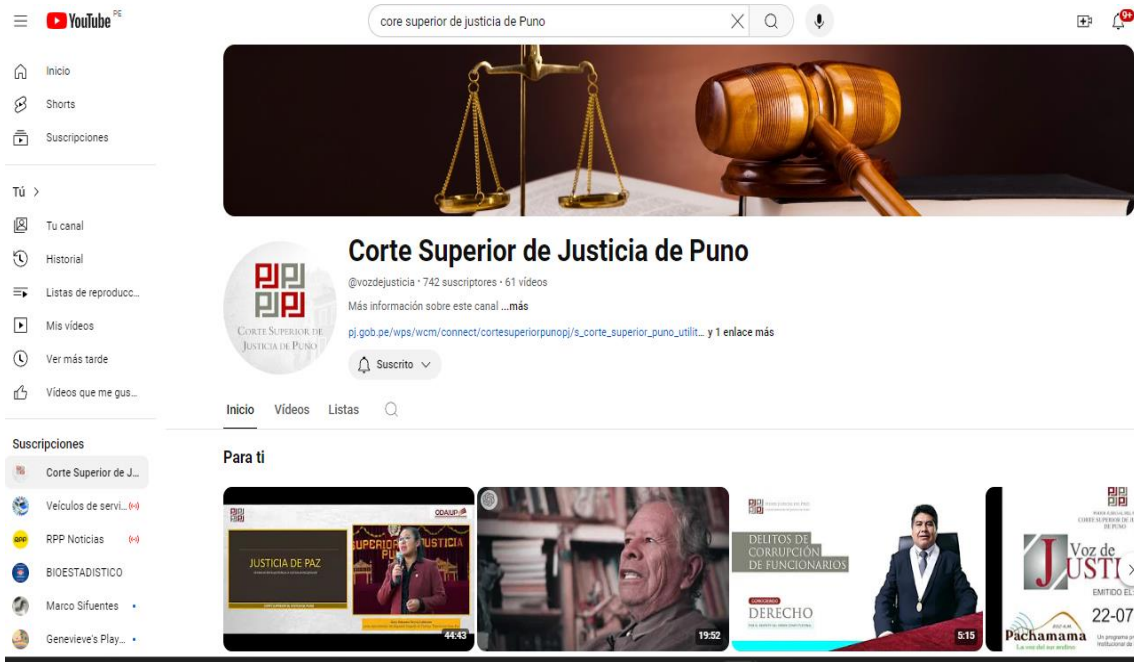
YouTube PE

core superior de justicia de Puno

9+

Inicio
Shorts
Suscripciones

Tú >
Tu canal
Historial
Listas de reproducc...
Mis vídeos
Ver más tarde
Vídeos que me gus...

Suscripciones
Corte Superior de J...
Vehículos de servi...
RPP Noticias
BIOESTADISTICO
Marco Sifuentes
Genevieve's Play...

CORTE SUPERIOR DE JUSTICIA DE PUNO

Corte Superior de Justicia de Puno
@vozdejusticia · 742 suscriptores · 61 vídeos
Más información sobre este canal ...más
pj.gob.pe/wps/wcm/connect/cortesuperiorpunopj/s_corte_superior_puno_utilit... y 1 enlace más
Suscrito

Inicio Vídeos Listas

Para ti

JUSTICIA DE PAZ
ODAJUP
SUPERIOR DE JUSTICIA
44:43

19:52

DELITOS DE CORRUPCIÓN DE FUNCIONARIOS
DERECHO
5:15

CORTE SUPERIOR DE JUSTICIA DE PUNO
Voz de JUSTI
EMITIDO EL
22-07
Pachamama
La voz del sur andino